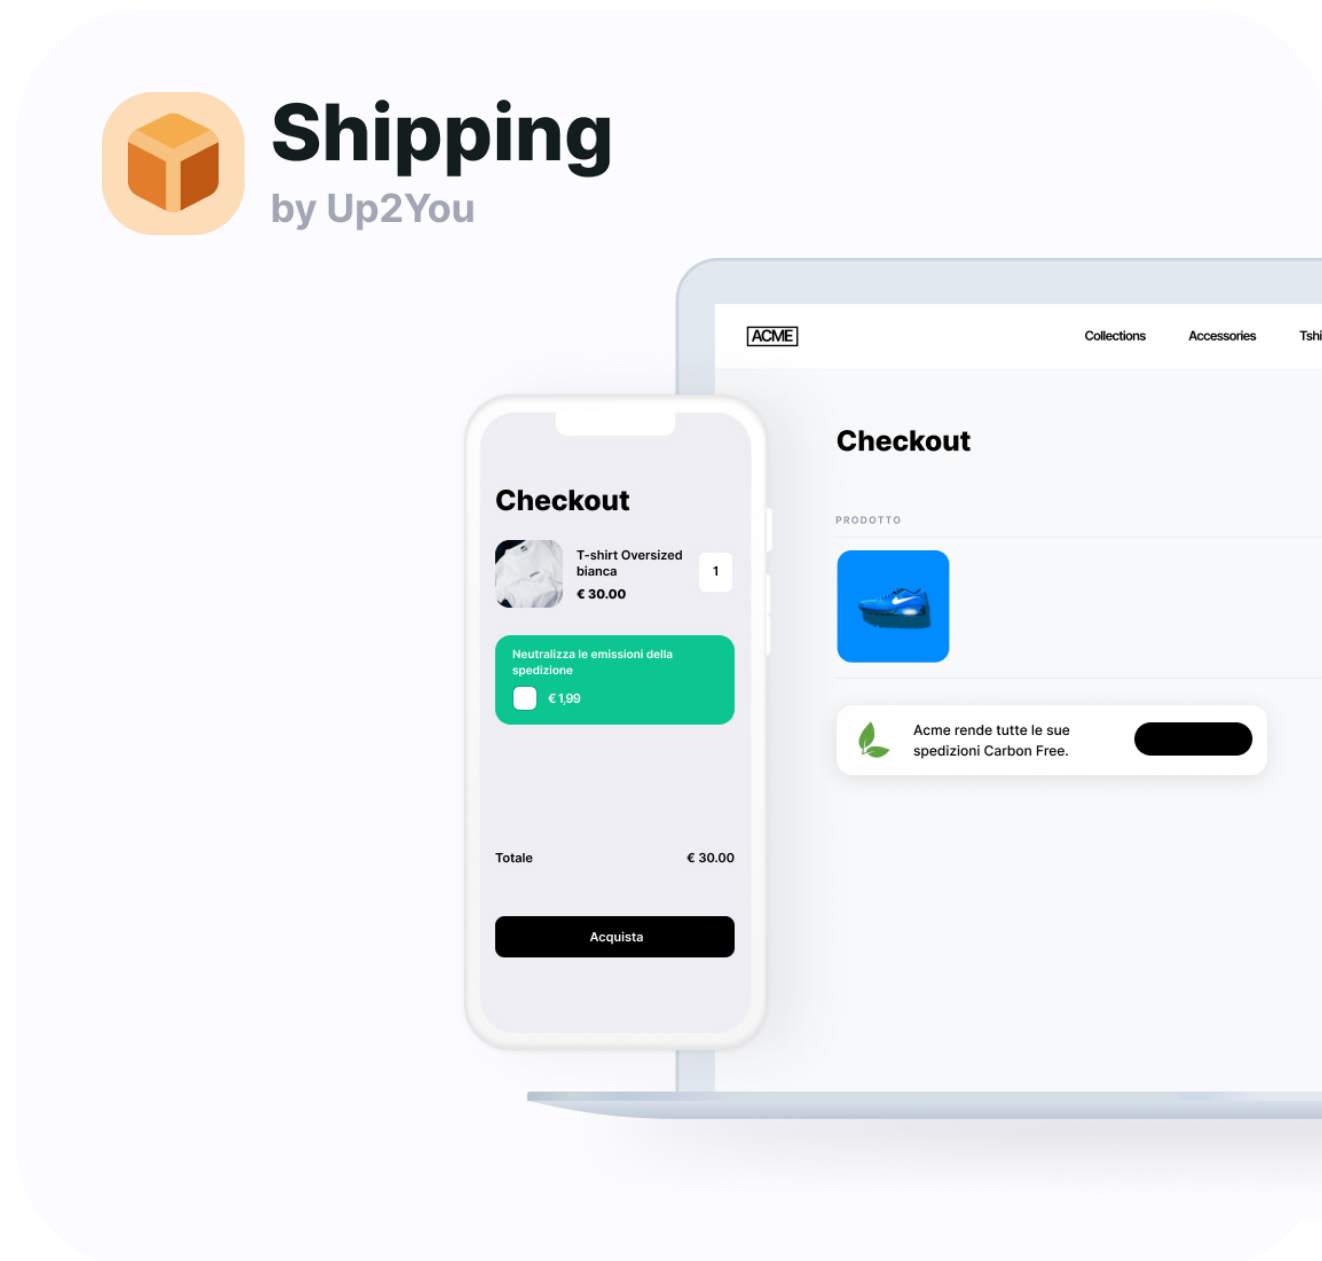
Shipping
by Up2You

ACME

Collections Accessories Tshi

Checkout

PRODOTTO

Acme rende tutte le sue spedizioni Carbon Free.

Checkout

T-shirt Oversized bianca
€ 30.00

1

Neutralizza le emissioni della spedizione
€ 1,99

Totale € 30.00

Acquista